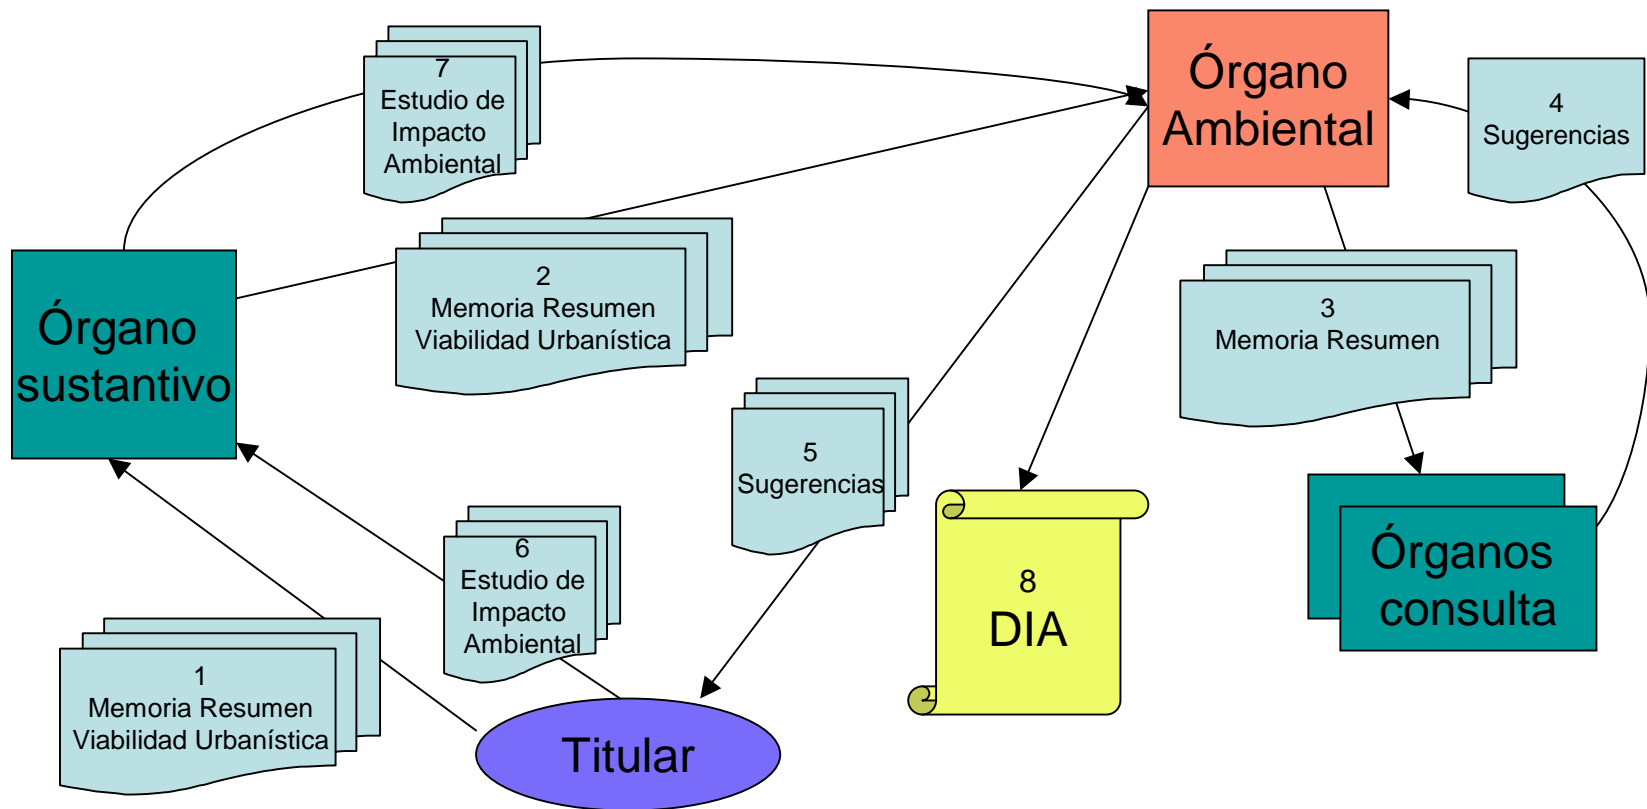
7
Estudio de Impacto Ambiental

Órgano Ambiental

4
Sugerencias

Órgano sustantivo

2
Memoria Resumen Viabilidad Urbanística

3
Memoria Resumen

5
Sugerencias

8
DIA

Órganos consulta

6
Estudio de Impacto Ambiental

1
Memoria Resumen Viabilidad Urbanística

Titular